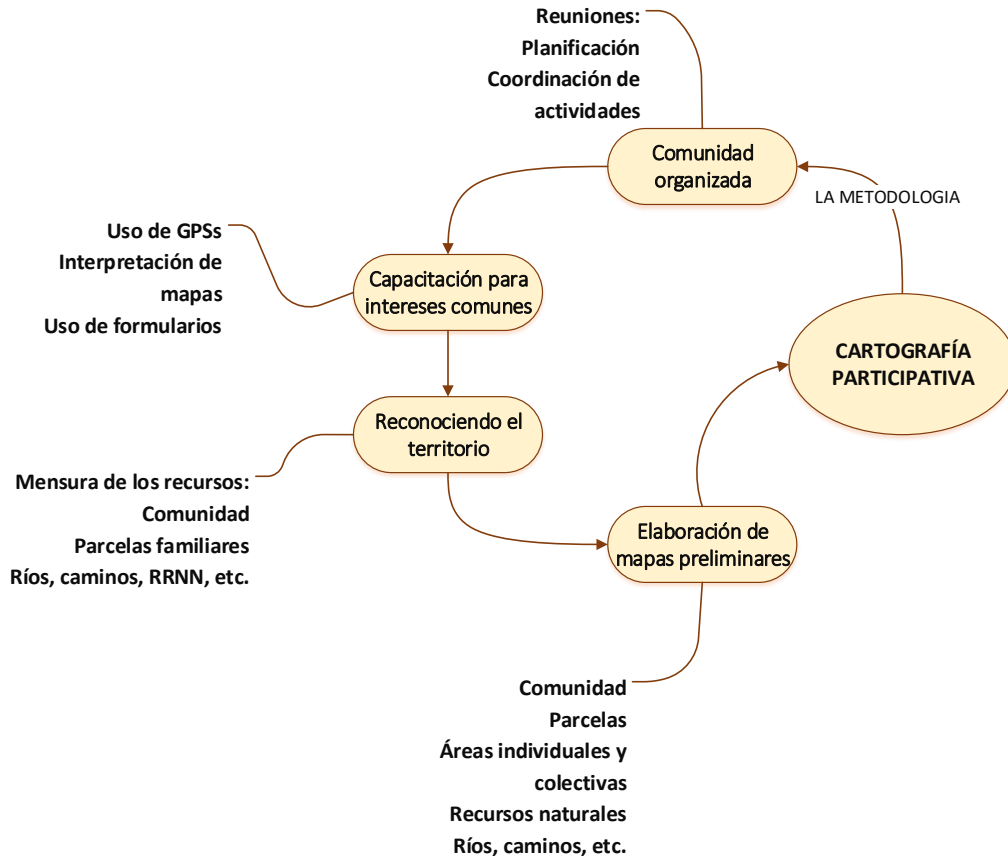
Reuniones:
Planificación
Coordinación de actividades

Comunidad organizada

LA METODOLOGIA

Uso de GPSs
Interpretación de mapas
Uso de formularios

Capacitación para intereses comunes

CARTOGRAFÍA PARTICIPATIVA

Reconociendo el territorio

Mensura de los recursos:
Comunidad
Parcelas familiares
Ríos, caminos, RRNN, etc.

Elaboración de mapas preliminares

Comunidad
Parcelas
Áreas individuales y colectivas
Recursos naturales
Ríos, caminos, etc.